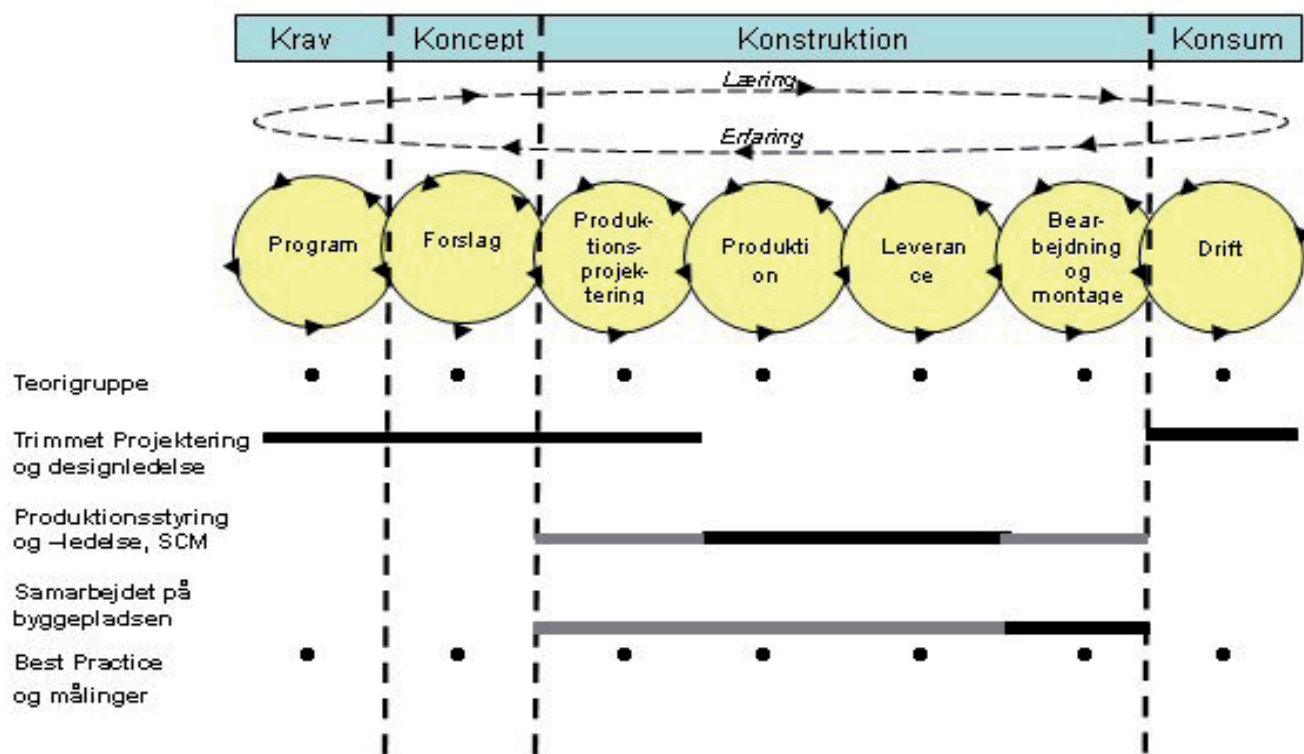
Krav | Koncept | Konstruktion | Konsum

Læring

Erfaring

Program

Forslag

Produktionsprojektering

Produktion

Leverance

Bearbejdning og montage

Drift

Teorigruppe

Trimmet Projektering og designledelse

Produktionsstyring og -ledelse, SCM

Samarbejdet på byggepladsen

Best Practice og målinger